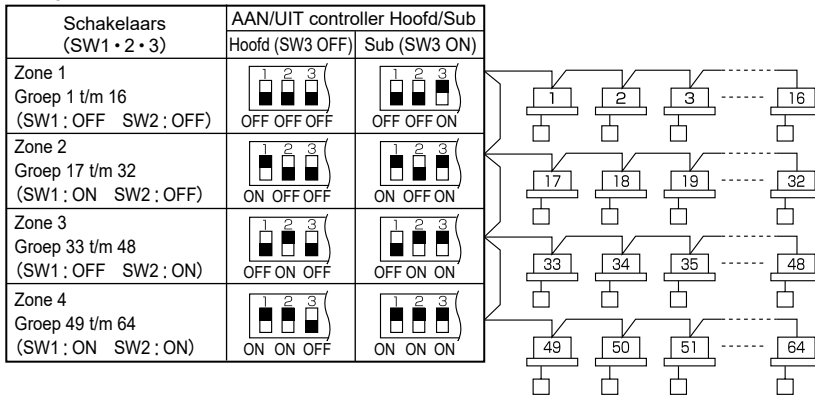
| Schakelaars (SW1・2・3) | AAN/UIT controller Hoofd/Sub Hoofd (SW3 OFF) | Sub (SW3 ON) |
|---|---|---|
| Zone 1 Groep 1 t/m 16 (SW1 : OFF SW2 : OFF) | 1 2 3 OFF OFF OFF | 1 2 3 OFF OFF ON |
| Zone 2 Groep 17 t/m 32 (SW1 : ON SW2 : OFF) | 1 2 3 ON OFF OFF | 1 2 3 ON OFF ON |
| Zone 3 Groep 33 t/m 48 (SW1 : OFF SW2 : ON) | 1 2 3 OFF ON OFF | 1 2 3 OFF ON ON |
| Zone 4 Groep 49 t/m 64 (SW1 : ON SW2 : ON) | 1 2 3 ON ON OFF | 1 2 3 ON ON ON |

1 2 3 16
17 18 19 32
33 34 35 48
49 50 51 64